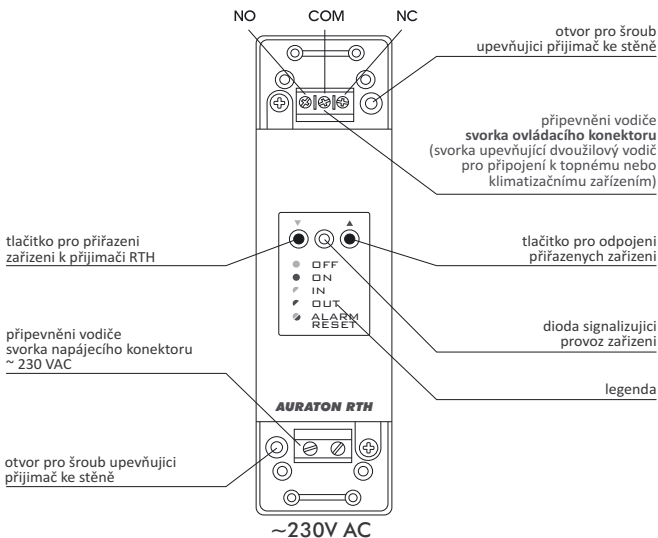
NO COM NC

otvor pro šroub upevňujicí přijímač ke stěně

připevnění vodiče
**svorka ovládacího konektoru**
(svorka upevňující dvoužilový vodič pro připojení k topnému nebo klimatizačnímu zařízením)

tlačítko pro přiřazeni zařizeni k přijimači RTH

tlačitko pro odpojeni přiřazených zařizeni

▼ ▲

OFF
ON
IN
OUT
ALARM RESET

dioda signalizujici provoz zařizeni

připevněni vodiče svorka napájecího konektoru ~ 230 VAC

legenda

AURATON RTH

otvor pro šroub upevňujici přijimač ke stěně

~230V AC